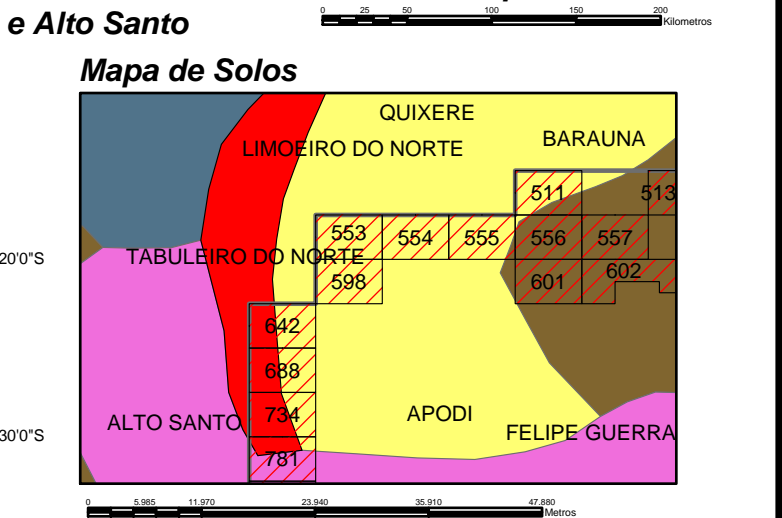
e Alto Santo

0 25 50 100 150 200
Kilometros

Mapa de Solos

QUIXERE
LIMOEIRO DO NORTE
BARAUNA
511
513
553
554
555
556
557
TABULEIRO DO NORTE
598
601
602
642
688
734
781
ALTO SANTO
APODI
FELIPE GUERRA

20'0"S
30'0"S

0 5.985 11.970 23.940 35.910 47.880
Metros